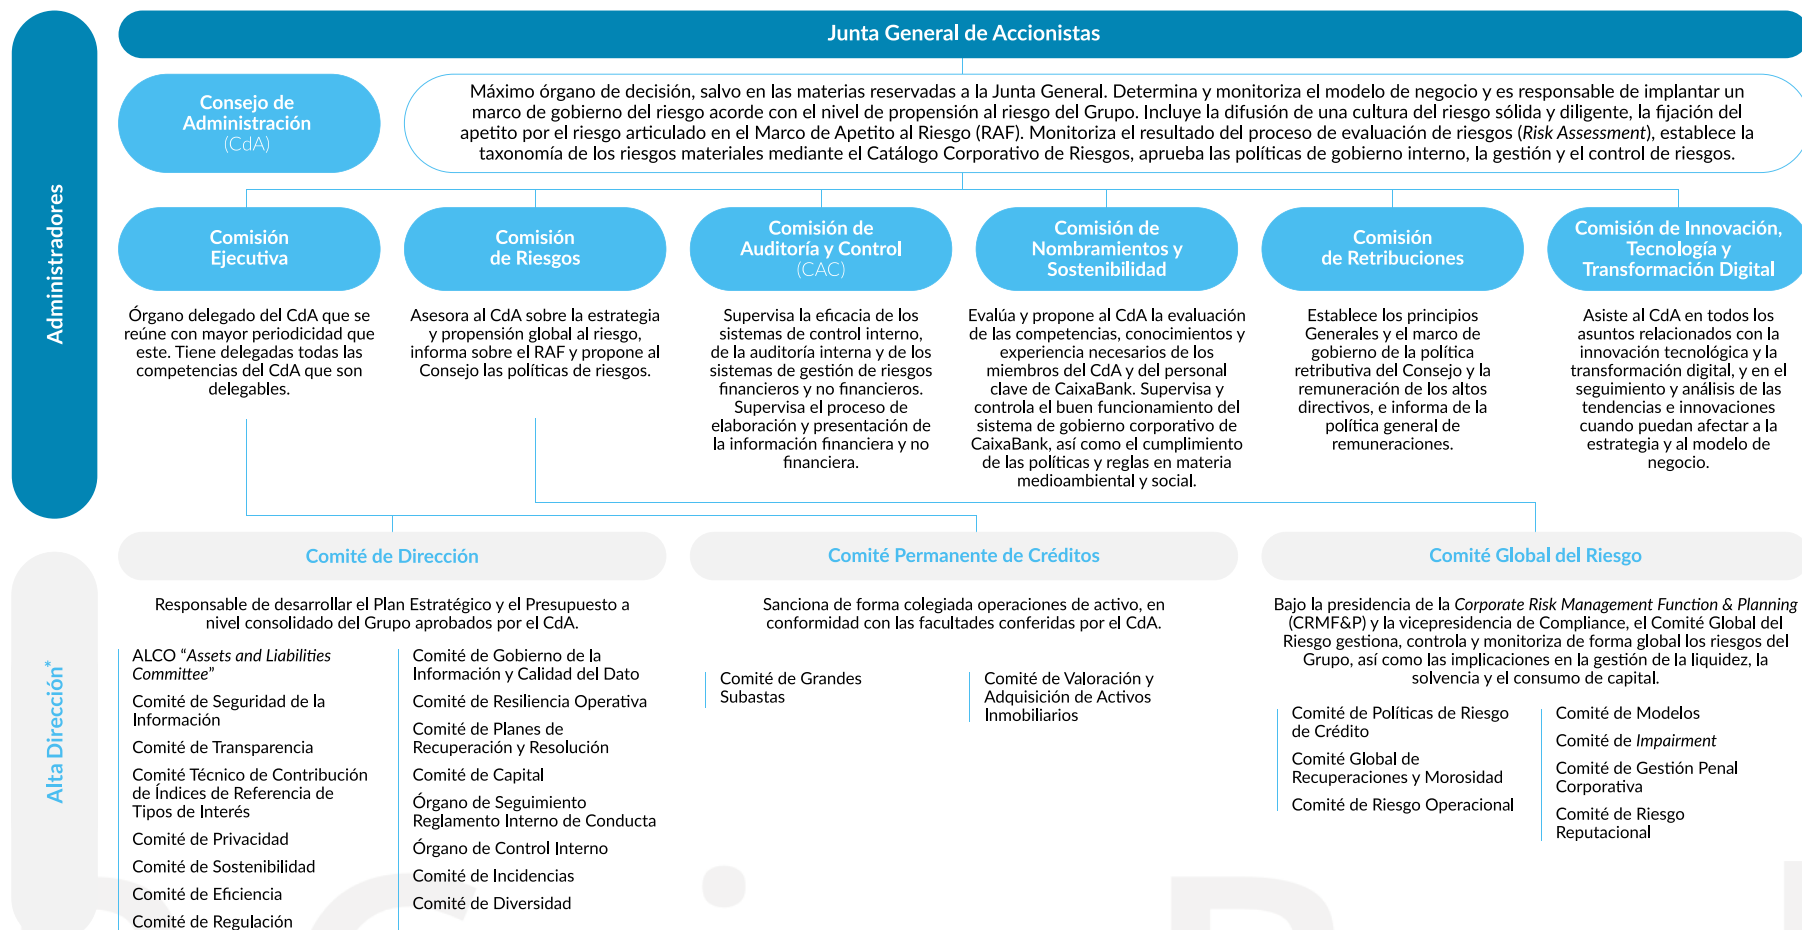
Administradores

Junta General de Accionistas

Consejo de Administración (CdA)

Máximo órgano de decisión, salvo en las materias reservadas a la Junta General. Determina y monitoriza el modelo de negocio y es responsable de implantar un marco de gobierno del riesgo acorde con el nivel de propensión al riesgo del Grupo. Incluye la difusión de una cultura del riesgo sólida y diligente, la fijación del apetito por el riesgo articulado en el Marco de Apetito al Riesgo (RAF). Monitoriza el resultado del proceso de evaluación de riesgos (*Risk Assessment*), establece la taxonomía de los riesgos materiales mediante el Catálogo Corporativo de Riesgos, aprueba las políticas de gobierno interno, la gestión y el control de riesgos.

Comisión Ejecutiva

Órgano delegado del CdA que se reúne con mayor periodicidad que este. Tiene delegadas todas las competencias del CdA que son delegables.

Comisión de Riesgos

Asesora al CdA sobre la estrategia y propensión global al riesgo, informa sobre el RAF y propone al Consejo las políticas de riesgos.

Comisión de Auditoría y Control (CAC)

Supervisa la eficacia de los sistemas de control interno, de la auditoría interna y de los sistemas de gestión de riesgos financieros y no financieros. Supervisa el proceso de elaboración y presentación de la información financiera y no financiera.

Comisión de Nombramientos y Sostenibilidad

Evalúa y propone al CdA la evaluación de las competencias, conocimientos y experiencia necesarios de los miembros del CdA y del personal clave de CaixaBank. Supervisa y controla el buen funcionamiento del sistema de gobierno corporativo de CaixaBank, así como el cumplimiento de las políticas y reglas en materia medioambiental y social.

Comisión de Retribuciones

Establece los principios Generales y el marco de gobierno de la política retributiva del Consejo y la remuneración de los altos directivos, e informa de la política general de remuneraciones.

Comisión de Innovación, Tecnología y Transformación Digital

Asiste al CdA en todos los asuntos relacionados con la innovación tecnológica y la transformación digital, y en el seguimiento y análisis de las tendencias e innovaciones cuando puedan afectar a la estrategia y al modelo de negocio.

Alta Dirección*

Comité de Dirección

Responsable de desarrollar el Plan Estratégico y el Presupuesto a nivel consolidado del Grupo aprobados por el CdA.

ALCO "*Assets and Liabilities Committee*"
Comité de Seguridad de la Información
Comité de Transparencia
Comité Técnico de Contribución de Índices de Referencia de Tipos de Interés
Comité de Privacidad
Comité de Sostenibilidad
Comité de Eficiencia
Comité de Regulación

Comité de Gobierno de la Información y Calidad del Dato
Comité de Resiliencia Operativa
Comité de Planes de Recuperación y Resolución
Comité de Capital
Órgano de Seguimiento Reglamento Interno de Conducta
Órgano de Control Interno
Comité de Incidencias
Comité de Diversidad

Comité Permanente de Créditos

Sanciona de forma colegiada operaciones de activo, en conformidad con las facultades conferidas por el CdA.

Comité de Grandes Subastas

Comité de Valoración y Adquisición de Activos Inmobiliarios

Comité Global del Riesgo

Bajo la presidencia de la *Corporate Risk Management Function & Planning* (CRMF&P) y la vicepresidencia de Compliance, el Comité Global del Riesgo gestiona, controla y monitoriza de forma global los riesgos del Grupo, así como las implicaciones en la gestión de la liquidez, la solvencia y el consumo de capital.

Comité de Políticas de Riesgo de Crédito
Comité Global de Recuperaciones y Morosidad
Comité de Riesgo Operacional

Comité de Modelos
Comité de *Impairment*
Comité de Gestión Penal Corporativa
Comité de Riesgo Reputacional